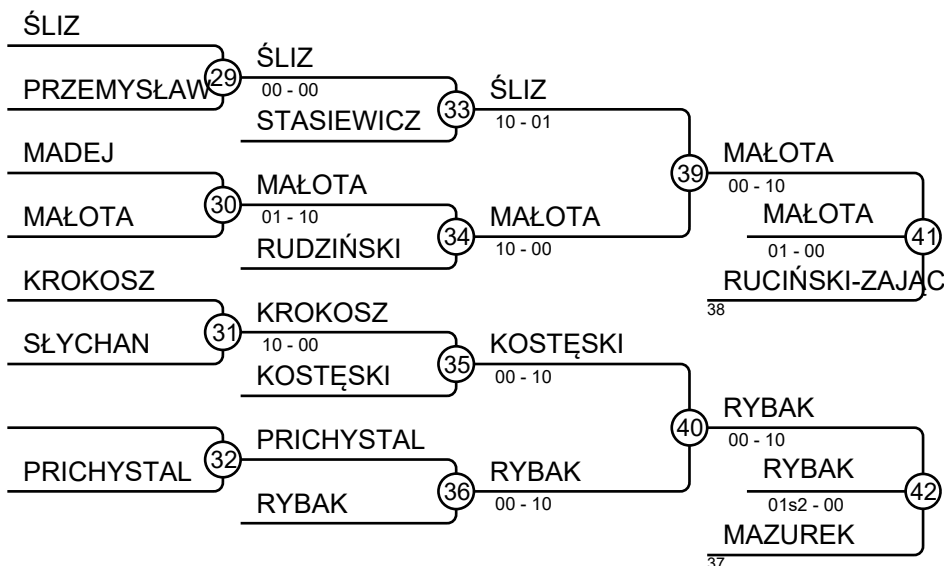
ŚLIZ
PRZEMYSŁAW
29
ŚLIZ
00 - 00
STASIEWICZ
33
ŚLIZ
10 - 01
MADEJ
MAŁOTA
30
MAŁOTA
01 - 10
RUDZIŃSKI
34
MAŁOTA
10 - 00
39
MAŁOTA
00 - 10
MAŁOTA
01 - 00
41
RUCIŃSKI-ZAJĄC
38
KROKOSZ
SŁYCHAN
31
KROKOSZ
10 - 00
KOSTĘSKI
35
KOSTĘSKI
00 - 10
PRICHYSTAL
32
PRICHYSTAL
RYBAK
36
RYBAK
00 - 10
40
RYBAK
00 - 10
RYBAK
01s2 - 00
42
MAZUREK
37